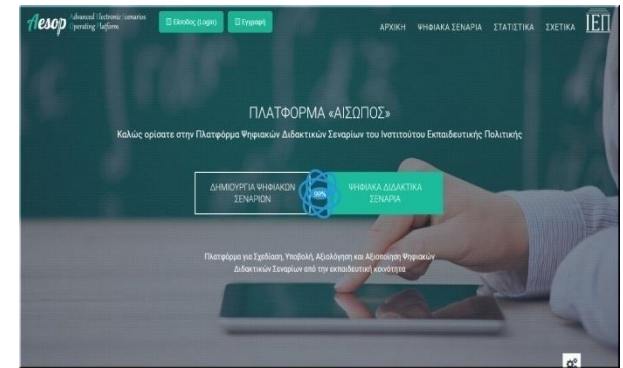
Aesop Advanced Electronic Scenarios Operating Platform

Είσοδος (Login)

Εγγραφή

ΑΡΧΙΚΗ ΨΗΦΙΑΚΑ ΣΕΝΑΡΙΑ ΣΤΑΤΙΣΤΙΚΑ ΣΧΕΤΙΚΑ ΙΕΠ

ΠΛΑΤΦΟΡΜΑ «ΑΙΣΩΠΟΣ»

Καλώς ορίσατε στην Πλατφόρμα Ψηφιακών Διδακτικών Σεναρίων του Ινστιτούτου Εκπαιδευτικής Πολιτικής

ΔΗΜΙΟΥΡΓΙΑ ΨΗΦΙΑΚΩΝ ΣΕΝΑΡΙΩΝ

99%

ΨΗΦΙΑΚΑ ΔΙΔΑΚΤΙΚΑ ΣΕΝΑΡΙΑ

Πλατφόρμα για Σχεδίαση, Υποβολή, Αξιολόγηση και Αξιοποίηση Ψηφιακών Διδακτικών Σεναρίων από την εκπαιδευτική κοινότητα